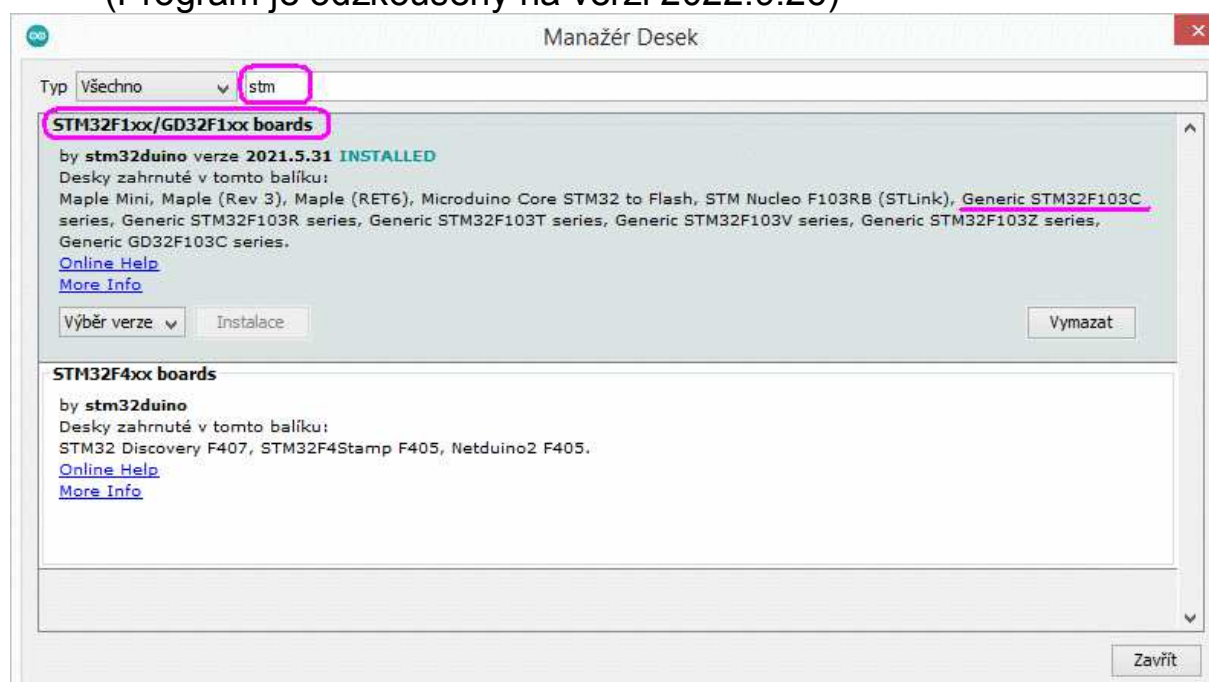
(Program je odzkoušený na verzi 2022.5.20)

Manažér Desek

Typ Všechno stm

STM32F1xx/GD32F1xx boards

by stm32duino verze 2021.5.31 INSTALLED
Desky zahrnuté v tomto balíku:
Maple Mini, Maple (Rev 3), Maple (RET6), Microduino Core STM32 to Flash, STM Nucleo F103RB (STLink), Generic STM32F103C series, Generic STM32F103R series, Generic STM32F103T series, Generic STM32F103V series, Generic STM32F103Z series, Generic GD32F103C series.
Online Help
More Info

Výběr verze Instalace Vymazat

STM32F4xx boards

by stm32duino
Desky zahrnuté v tomto balíku:
STM32 Discovery F407, STM32F4Stamp F405, Netduino2 F405.
Online Help
More Info

Zavřít